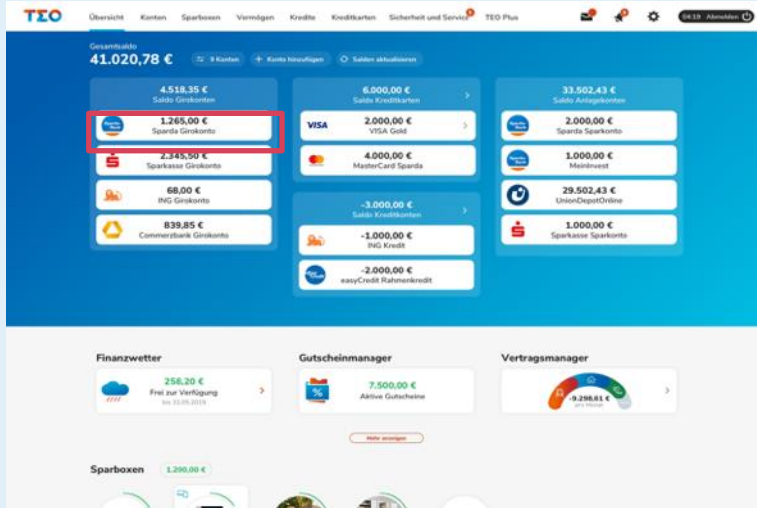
TEO Übersicht Konten Sparboxen Vermögen Kredite Kreditkarten Sicherheit und Service TEO Plus

04:19 Abmelden

Gesamtsaldo
41.020,78 €

9 Konten
Konto hinzufügen
Salden aktualisieren

4.518,35 €
Saldo Girokonten

1.265,00 €
Sparda Girokonto

2.345,50 €
Sparkasse Girokonto

68,00 €
ING Girokonto

839,85 €
Commerzbank Girokonto

6.000,00 €
Saldo Kreditkarten

VISA
2.000,00 €
VISA Gold

4.000,00 €
MasterCard Sparda

-3.000,00 €
Saldo Kreditkonten

-1.000,00 €
ING Kredit

-2.000,00 €
easyCredit Rahmenkredit

33.502,43 €
Saldo Anlagekonten

2.000,00 €
Sparda Sparkonto

1.000,00 €
MeinInvest

29.502,43 €
UnionDepotOnline

1.000,00 €
Sparkasse Sparkonto

Finanzwetter
258,20 €
Frei zur Verfügung
bis 31.05.2019

Gutscheinmanager
7.500,00 €
Aktive Gutscheine

Vertragsmanager
-9.298,61 €
pro Monat

Mehr anzeigen

Sparboxen
1.200,00 €